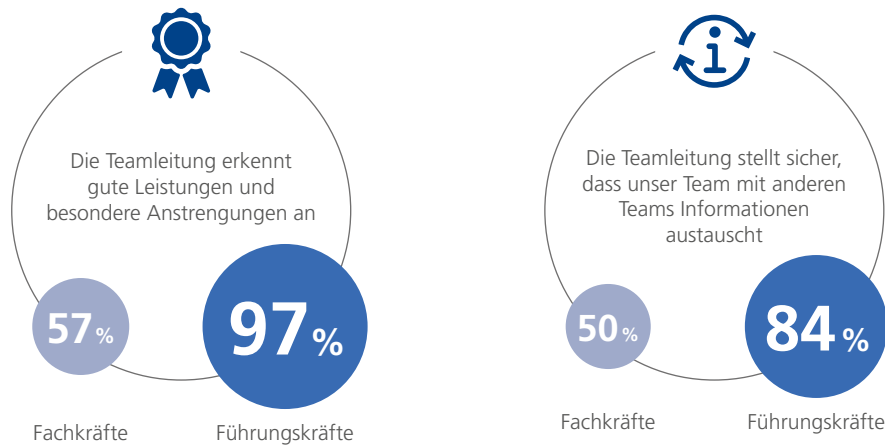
Die Teamleitung erkennt gute Leistungen und besondere Anstrengungen an

57%

97%

Fachkräfte

Führungskräfte

Die Teamleitung stellt sicher, dass unser Team mit anderen Teams Informationen austauscht

50%

84%

Fachkräfte

Führungskräfte